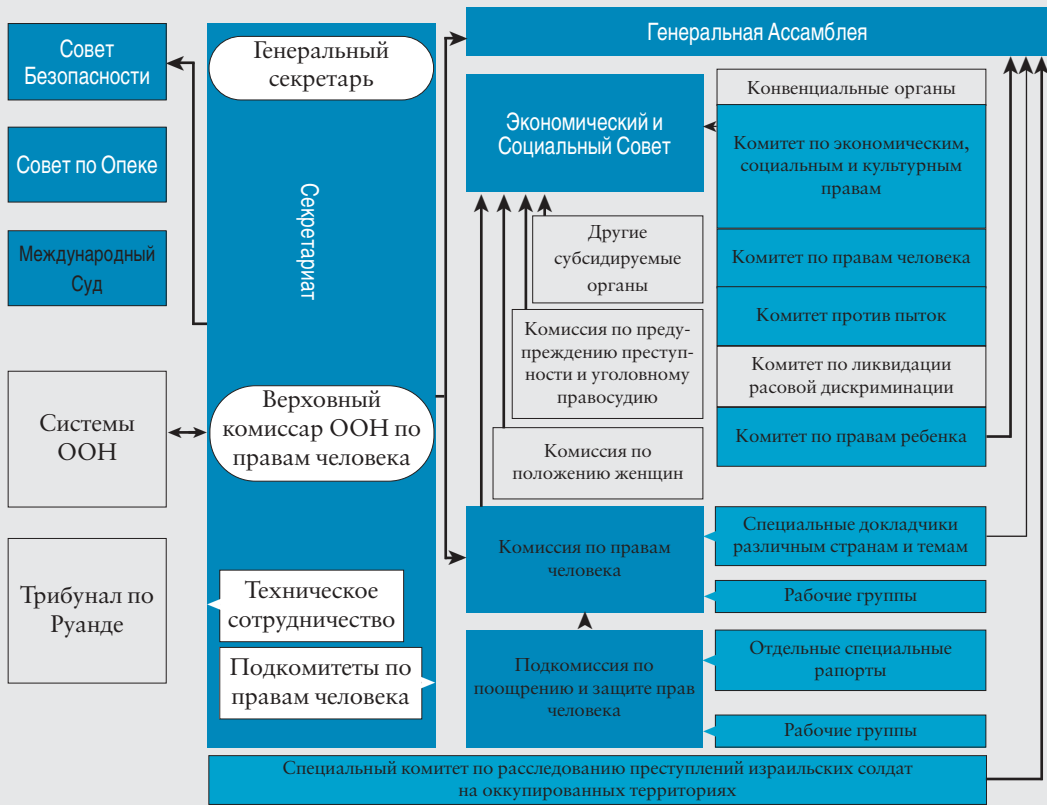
Совет Безопасности

Совет по Опеке

Международный Суд

Системы ООН

Трибунал по Руанде

Генеральный секретарь

Секретариат

Верховный комиссар ООН по правам человека

Техническое сотрудничество

Подкомитеты по правам человека

Генеральная Ассамблея

Экономический и Социальный Совет

Конвенциальные органы

Комитет по экономическим, социальным и культурным правам

Комитет по правам человека

Комитет против пыток

Комитет по ликвидации расовой дискриминации

Комитет по правам ребенка

Другие субсидируемые органы

Комиссия по предупреждению преступности и уголовному правосудию

Комиссия по положению женщин

Комиссия по правам человека

Специальные докладчики различным странам и темам

Рабочие группы

Подкомиссия по поощрению и защите прав человека

Отдельные специальные рапорты

Рабочие группы

Специальный комитет по расследованию преступлений израильских солдат на оккупированных территориях